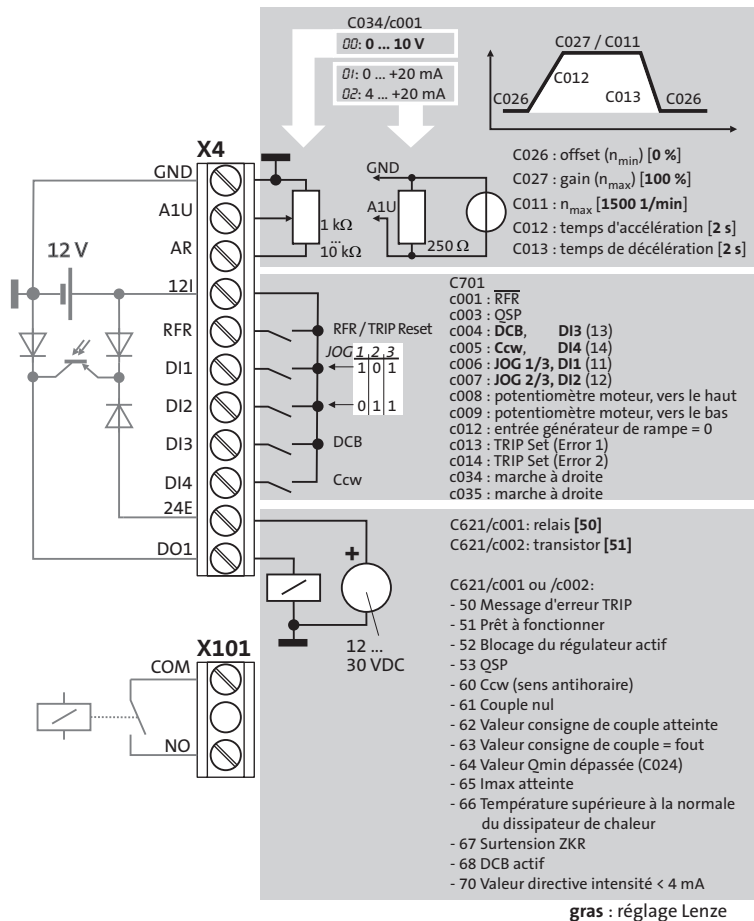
C034/c001
00: **0 ... 10 V**
01: 0 ... +20 mA
02: 4 ... +20 mA

C027 / C011
C012
C026
C013
C026

X4
GND
A1U
AR
12I
RFR
DI1
DI2
DI3
DI4
24E
DO1

12 V

GND
A1U
1 kΩ
... 10 kΩ
250 Ω

C026 : offset ($n_{min}$) [**0 %**]
C027 : gain ($n_{max}$) [**100 %**]
C011 : $n_{max}$ [**1500 1/min**]
C012 : temps d'accélération [**2 s**]
C013 : temps de décélération [**2 s**]

RFR / TRIP Reset
JOG 1 2 3
1 0 1
0 1 1
DCB
Ccw

C701
c001 : $\overline{RFR}$
c003 : QSP
c004 : **DCB**, **DI3** (13)
c005 : **Ccw**, **DI4** (14)
c006 : **JOG 1/3, DI1** (11)
c007 : **JOG 2/3, DI2** (12)
c008 : potentiomètre moteur, vers le haut
c009 : potentiomètre moteur, vers le bas
c012 : entrée générateur de rampe = 0
c013 : TRIP Set (Error 1)
c014 : TRIP Set (Error 2)
c034 : marche à droite
c035 : marche à droite

+
12 ... 30 VDC

X101
COM
NO

C621/c001: relais **[50]**
C621/c002: transistor **[51]**

C621/c001 ou /c002:
- 50 Message d'erreur TRIP
- 51 Prêt à fonctionner
- 52 Blocage du régulateur actif
- 53 QSP
- 60 Ccw (sens antihoraire)
- 61 Couple nul
- 62 Valeur consigne de couple atteinte
- 63 Valeur consigne de couple = fout
- 64 Valeur Qmin dépassée (C024)
- 65 Imax atteinte
- 66 Température supérieure à la normale du dissipateur de chaleur
- 67 Surtension ZKR
- 68 DCB actif
- 70 Valeur directive intensité < 4 mA

**gras** : réglage Lenze